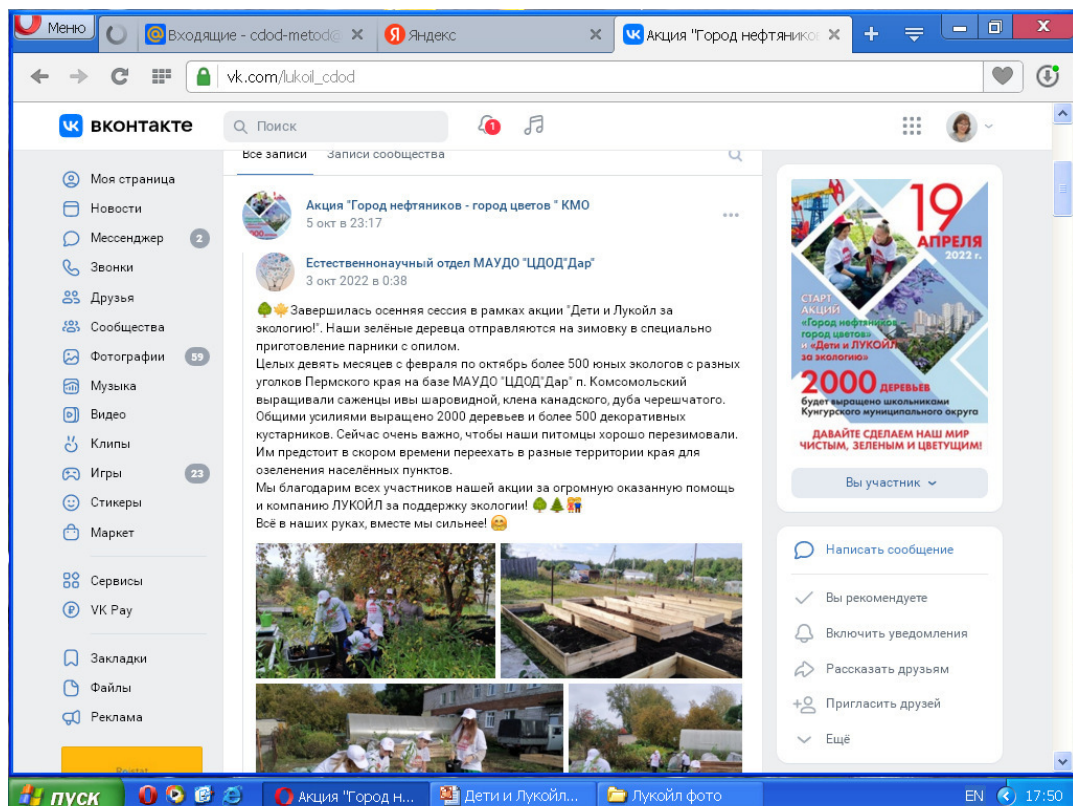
Меню | Входящие - cdod-metod@ | Яндекс | Акция "Город нефтяников

vk.com/lukoil_cdod

вконтакте | Поиск | 1

Моя страница
Новости
Мессенджер 2
Звонки
Друзья
Сообщества
Фотографии 59
Музыка
Видео
Клипы
Игры 23
Стикеры
Маркет
Сервисы
VK Pay
Закладки
Файлы
Реклама

Все записи | Записи сообщества

Акция "Город нефтяников - город цветов " КМО
5 окт в 23:17

Естественнонаучный отдел МАУДО "ЦДОД"Дар"
3 окт 2022 в 0:38

🌳🍁 Завершилась осенняя сессия в рамках акции "Дети и Лукойл за экологию!". Наши зелёные деревца отправляются на зимовку в специально приготовление парники с опилом.
Целых девять месяцев с февраля по октябрь более 500 юных экологов с разных уголков Пермского края на базе МАУДО "ЦДОД"Дар" п. Комсомольский выращивали саженцы ивы шаровидной, клена канадского, дуба черешчатого. Общими усилиями выращено 2000 деревьев и более 500 декоративных кустарников. Сейчас очень важно, чтобы наши питомцы хорошо перезимовали. Им предстоит в скором времени переехать в разные территории края для озеления населённых пунктов.
Мы благодарим всех участников нашей акции за огромную оказанную помощь и компанию ЛУКОЙЛ за поддержку экологии! 🌳🌲
Всё в наших руках, вместе мы сильнее! 😊

19 АПРЕЛЯ 2022 г.
СТАРТ АКЦИИ «Город нефтяников город цветов» и «Дети и ЛУКОЙЛ за экологию»
2000 ДЕРЕВЬЕВ будет выращено школьниками Кунгурского муниципального округа
ДАВАЙТЕ СДЕЛАЕМ НАШ МИР ЧИСТЫМ, ЗЕЛЕНЫМ И ЦВЕТУЩИМ!

Вы участник

Написать сообщение
Вы рекомендуете
Включить уведомления
Рассказать друзьям
Пригласить друзей
Ещё

пуск | Акция "Город н... | Дети и Лукойл... | Лукойл фото | EN | 17:50